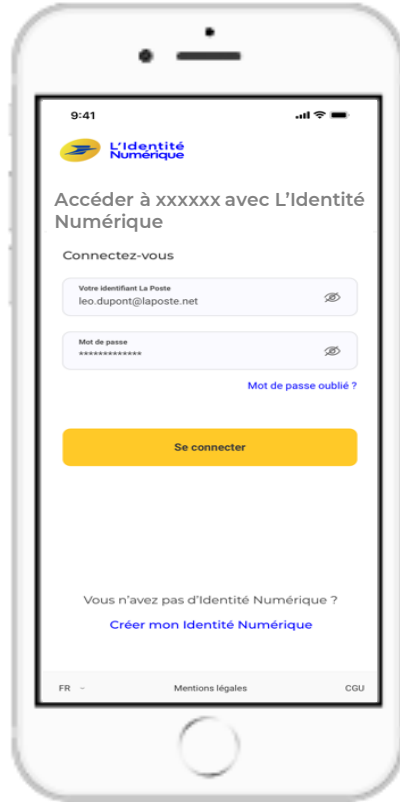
9:41

L'Identité Numérique

Accéder à xxxxxx avec L'Identité Numérique

Connectez-vous

Votre identifiant La Poste
leo.dupont@laposte.net

Mot de passe
*************

Mot de passe oublié ?

Se connecter

Vous n'avez pas d'Identité Numérique ?

Créer mon Identité Numérique

FR

Mentions légales

CGU